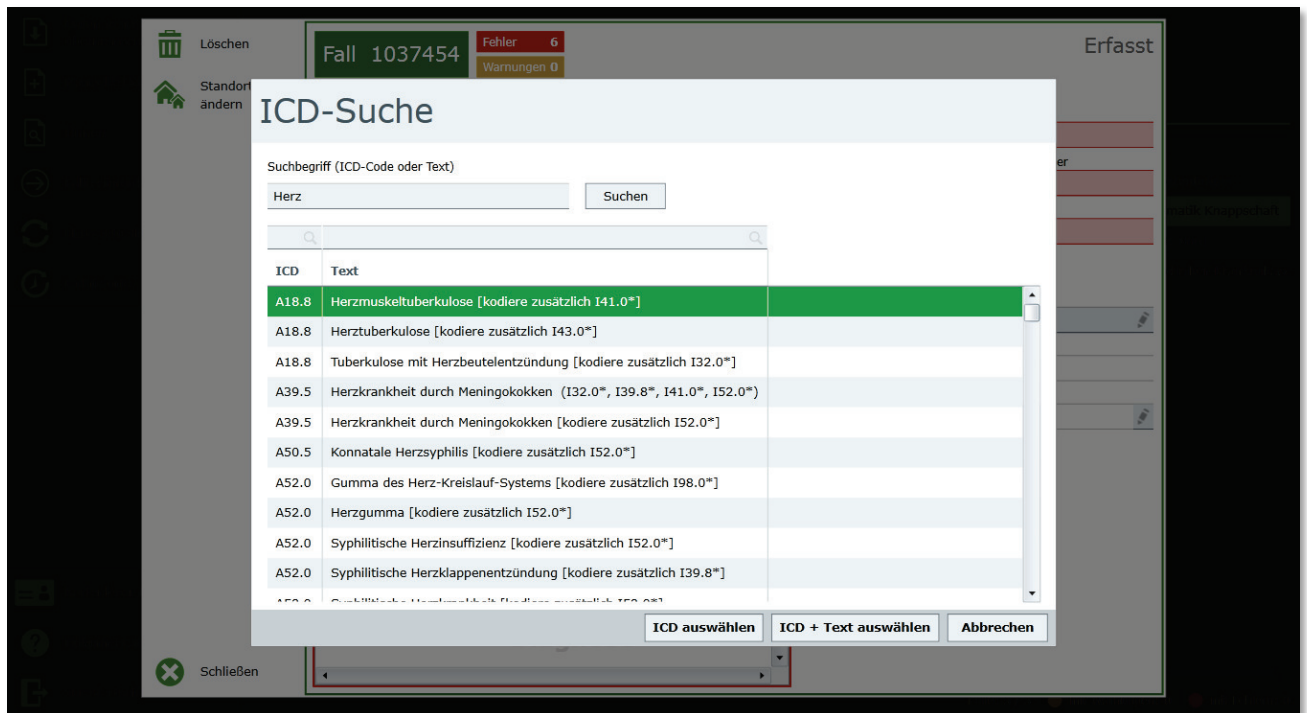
Löschen

Standort ändern

Fall 1037454

Fehler 6

Warnungen 0

Erfasst

ICD-Suche

Suchbegriff (ICD-Code oder Text)

Herz

Suchen

| ICD | Text |
|---|---|
| A18.8 | Herzmuskeltuberkulose [kodiere zusätzlich I41.0*] |
| A18.8 | Herztuberkulose [kodiere zusätzlich I43.0*] |
| A18.8 | Tuberkulose mit Herzbeutelentzündung [kodiere zusätzlich I32.0*] |
| A39.5 | Herzkrankheit durch Meningokokken (I32.0*, I39.8*, I41.0*, I52.0*) |
| A39.5 | Herzkrankheit durch Meningokokken [kodiere zusätzlich I52.0*] |
| A50.5 | Konnatale Herzsyphilis [kodiere zusätzlich I52.0*] |
| A52.0 | Gumma des Herz-Kreislauf-Systems [kodiere zusätzlich I98.0*] |
| A52.0 | Herzgumma [kodiere zusätzlich I52.0*] |
| A52.0 | Syphilitische Herzinsuffizienz [kodiere zusätzlich I52.0*] |
| A52.0 | Syphilitische Herzklappenentzündung [kodiere zusätzlich I39.8*] |
| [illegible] | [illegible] |

ICD auswählen

ICD + Text auswählen

Abbrechen

Schließen